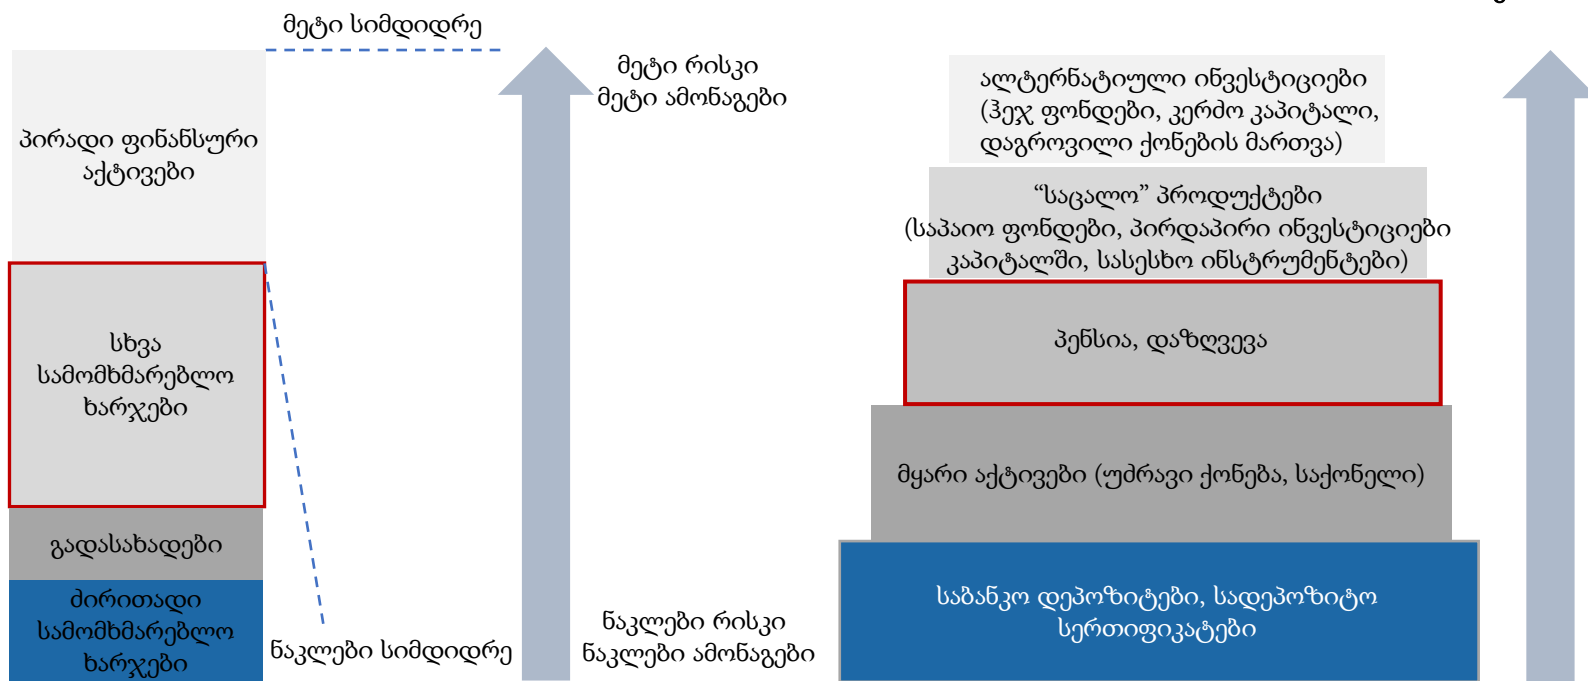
მეტი სიმდიდრე

პირადი ფინანსური აქტივები

სხვა სამომხმარებლო ხარჯები

გადასახადები

ძირითადი სამომხმარებლო ხარჯები

ნაკლები სიმდიდრე

მეტი რისკი
მეტი ამონაგები

ნაკლები რისკი
ნაკლები ამონაგები

ალტერნატიული ინვესტიციები (ჰეჯ ფონდები, კერძო კაპიტალი, დაგროვილი ქონების მართვა)

“საცალო” პროდუქტები (საპაიო ფონდები, პირდაპირი ინვესტიციები კაპიტალში, სასესხო ინსტრუმენტები)

პენსია, დაზღვევა

მყარი აქტივები (უძრავი ქონება, საქონელი)

საბანკო დეპოზიტები, სადეპოზიტო სერთიფიკატები